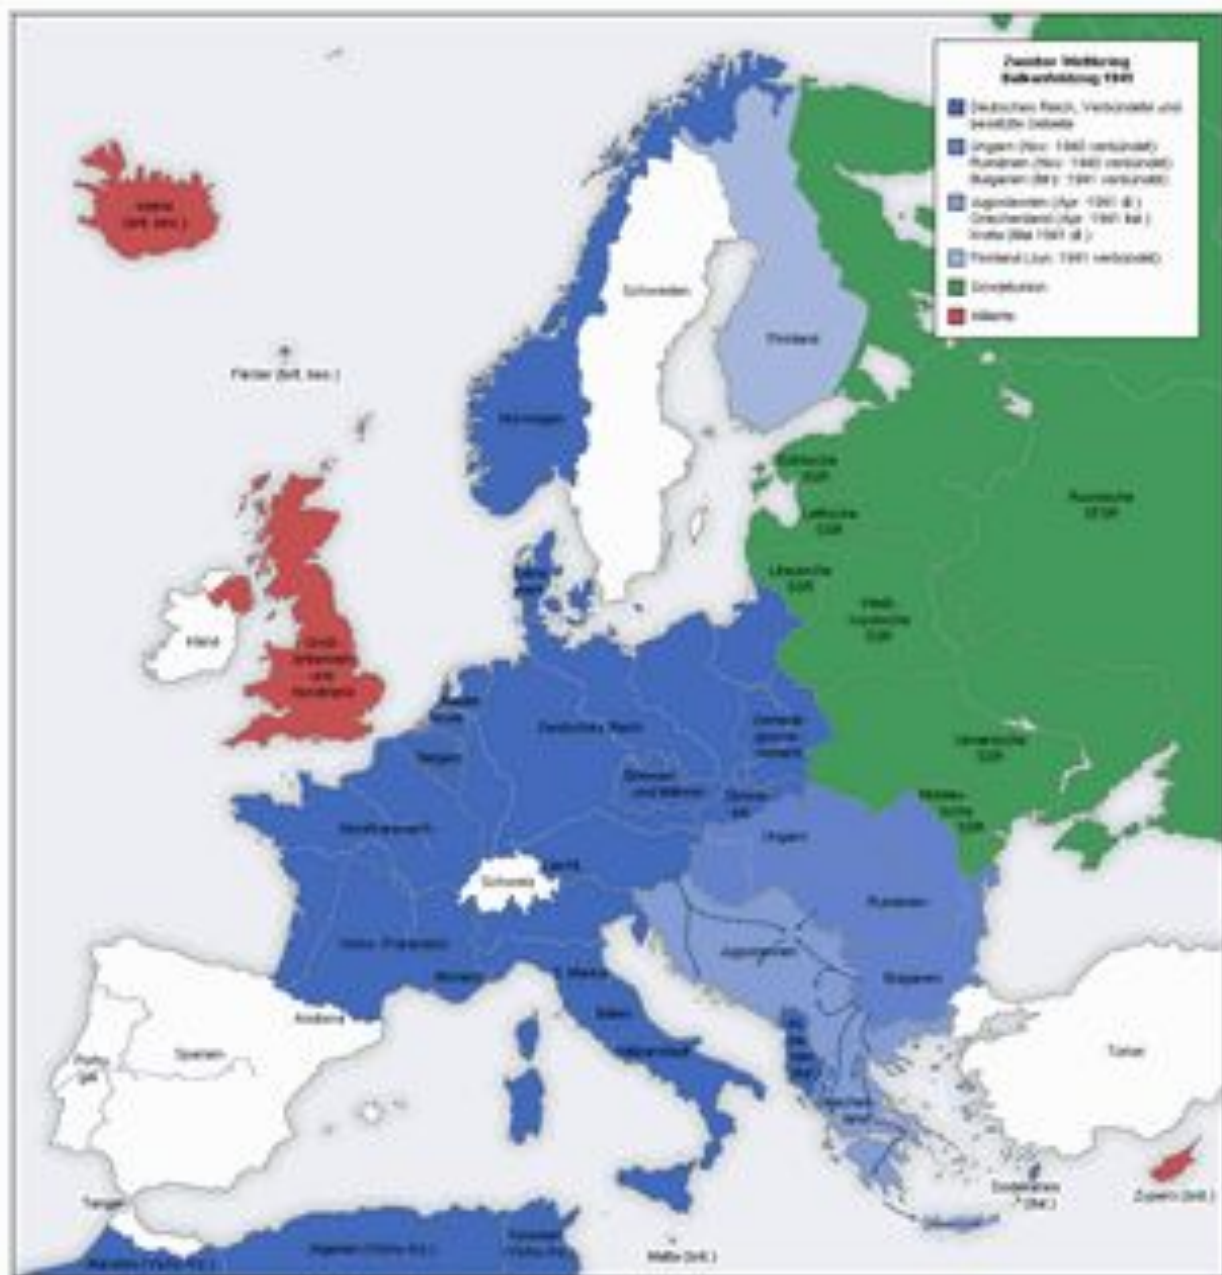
Zweiter Weltkrieg
Balkanfeldzug 1941

Deutsches Reich, Verbündete und besetzte Gebiete

Ungarn (Nov. 1940 verbündet)
Rumänien (Nov. 1940 verbündet)
Bulgarien (Mrz. 1941 verbündet)

Jugoslawien (Apr. 1941 dt.)
Griechenland (Apr. 1941 bes.)
Kreta (Mai 1941 dt.)

Finnland (Jun. 1941 verbündet)

Sowjetunion

Alliierte

Island (brit. bes.)

Färöer (brit. bes.)

Schweden

Finnland

Norwegen

Estnische SSR

Lettische SSR

Russische SFSR

Litauische SSR

Weiß-russische SSR

Irland

Groß-britannien und Nordirland

Deutsches Reich

Generalgouvernement

Belgien

Böhmen und Mähren

Slowakei

Nordfrankreich

Ukrainische SSR

Moldauische SSR

Ungarn

Schweiz

Rumänien

Vichy-Frankreich

Jugoslawien

Monaco

Bulgarien

Andorra

Italien

Spanien

Portugal

Türkei

Zypern (brit.)

Tanger

Algerien (Vichy-frz.)

Malta (brit.)

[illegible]